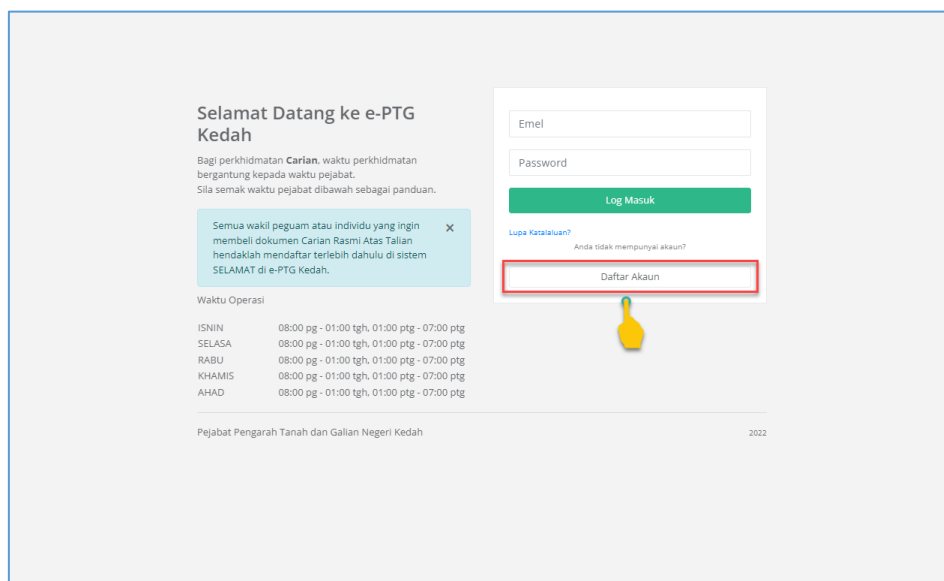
Selamat Datang ke e-PTG Kedah

Bagi perkhidmatan **Carian**, waktu perkhidmatan bergantung kepada waktu pejabat.
Sila semak waktu pejabat dibawah sebagai panduan.

Semua wakil peguam atau individu yang ingin membeli dokumen Carian Rasmi Atas Talian hendaklah mendaftar terlebih dahulu di sistem SELAMAT di e-PTG Kedah. ×

Waktu Operasi

| | |
|---|---|
| ISNIN | 08:00 pg - 01:00 tgh, 01:00 ptg - 07:00 ptg |
| SELASA | 08:00 pg - 01:00 tgh, 01:00 ptg - 07:00 ptg |
| RABU | 08:00 pg - 01:00 tgh, 01:00 ptg - 07:00 ptg |
| KHAMIS | 08:00 pg - 01:00 tgh, 01:00 ptg - 07:00 ptg |
| AHAD | 08:00 pg - 01:00 tgh, 01:00 ptg - 07:00 ptg |

Emel

Password

Log Masuk

Lupa Katalaluan?

Anda tidak mempunyai akaun?

Daftar Akaun

Pejabat Pengarah Tanah dan Galian Negeri Kedah

2022